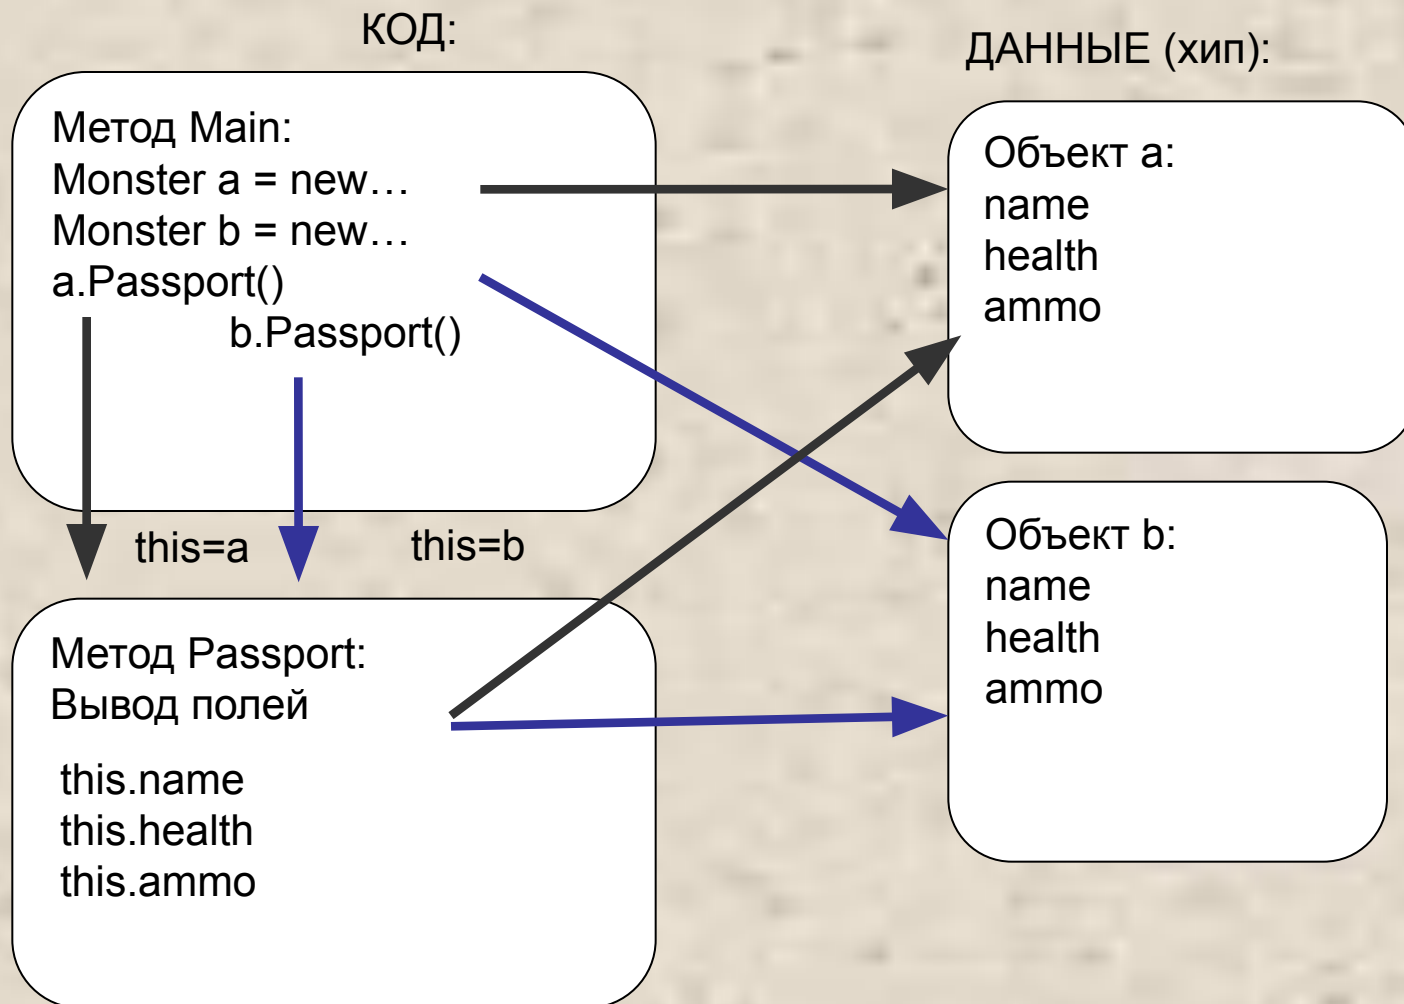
КОД:

ДАННЫЕ (хип):

Метод Main:
Monster a = new…
Monster b = new…
a.Passport()
b.Passport()

Объект a:
name
health
ammo

this=a

this=b

Объект b:
name
health
ammo

Метод Passport:
Вывод полей

this.name
this.health
this.ammo